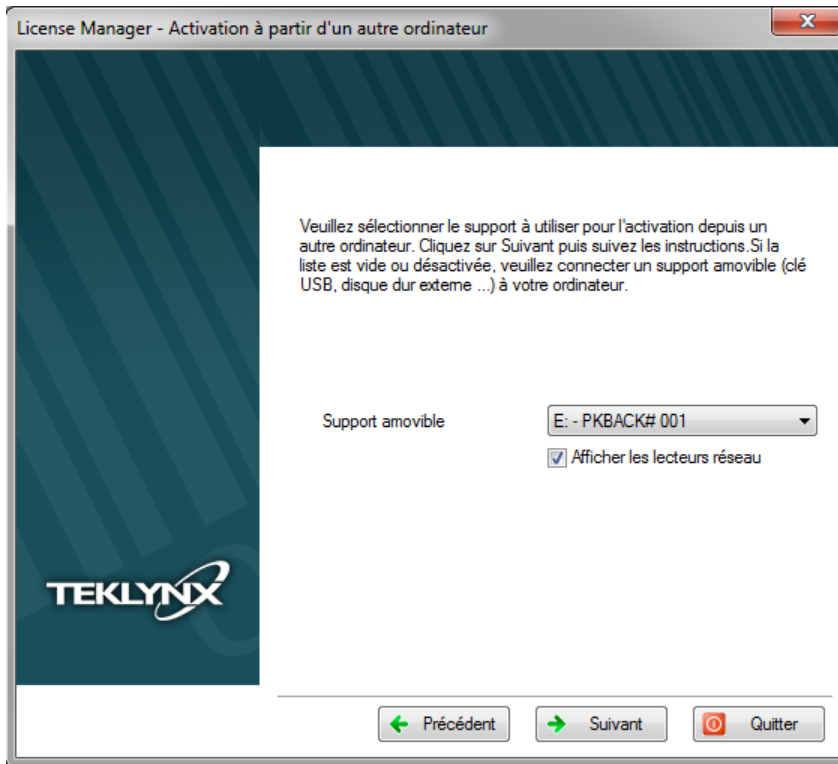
License Manager - Activation à partir d'un autre ordinateur

Veuillez sélectionner le support à utiliser pour l'activation depuis un autre ordinateur. Cliquez sur Suivant puis suivez les instructions.Si la liste est vide ou désactivée, veuillez connecter un support amovible (clé USB, disque dur externe ...) à votre ordinateur.

Support amovible
E: - PKBACK# 001
Afficher les lecteurs réseau

TEKLYNX

Précédent
Suivant
Quitter